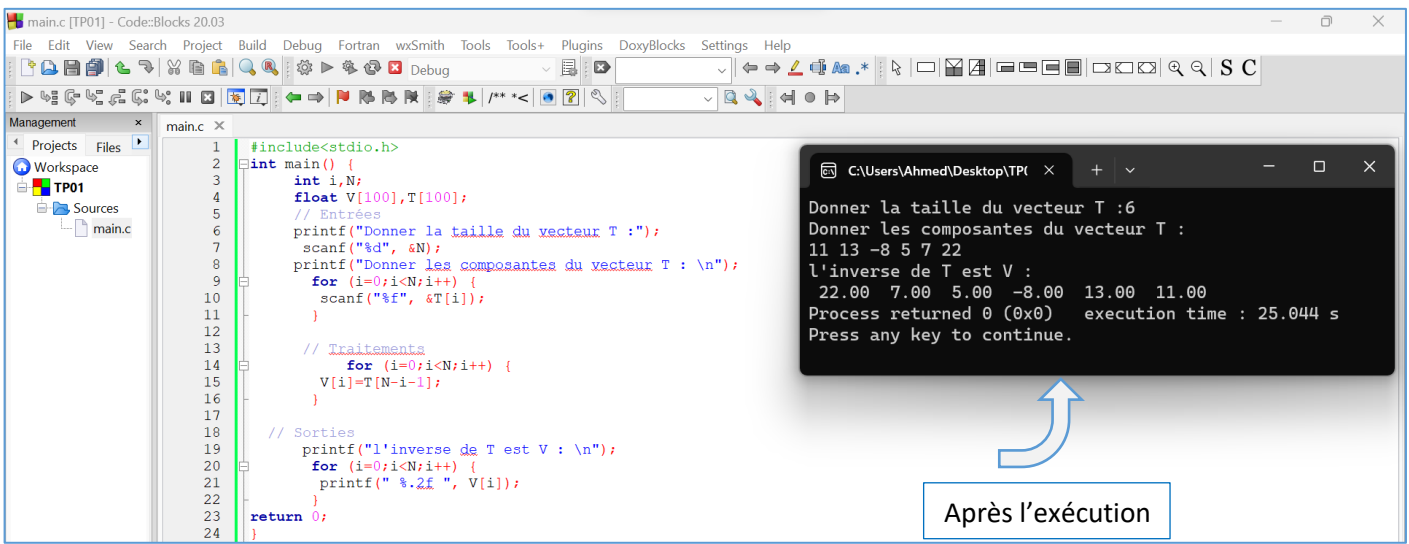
main.c [TP01] - Code::Blocks 20.03

File Edit View Search Project Build Debug Fortran wxSmith Tools Tools+ Plugins DoxyBlocks Settings Help

Debug

/** *<

S C

Management

Projects Files

Workspace
TP01
Sources
main.c

main.c

1 #include<stdio.h>
2 int main() {
3 int i,N;
4 float V[100],T[100];
5 // Entrées
6 printf("Donner la taille du vecteur T :");
7 scanf("%d", &N);
8 printf("Donner les composantes du vecteur T : \n");
9 for (i=0;i<N;i++) {
10 scanf("%f", &T[i]);
11 }
12
13 // Traitements
14 for (i=0;i<N;i++) {
15 V[i]=T[N-i-1];
16 }
17
18 // Sorties
19 printf("l'inverse de T est V : \n");
20 for (i=0;i<N;i++) {
21 printf(" %.2f ", V[i]);
22 }
23 return 0;
24 }

C:\Users\Ahmed\Desktop\TP(

Donner la taille du vecteur T :6
Donner les composantes du vecteur T :
11 13 -8 5 7 22
l'inverse de T est V :
22.00 7.00 5.00 -8.00 13.00 11.00
Process returned 0 (0x0) execution time : 25.044 s
Press any key to continue.

Après l'exécution